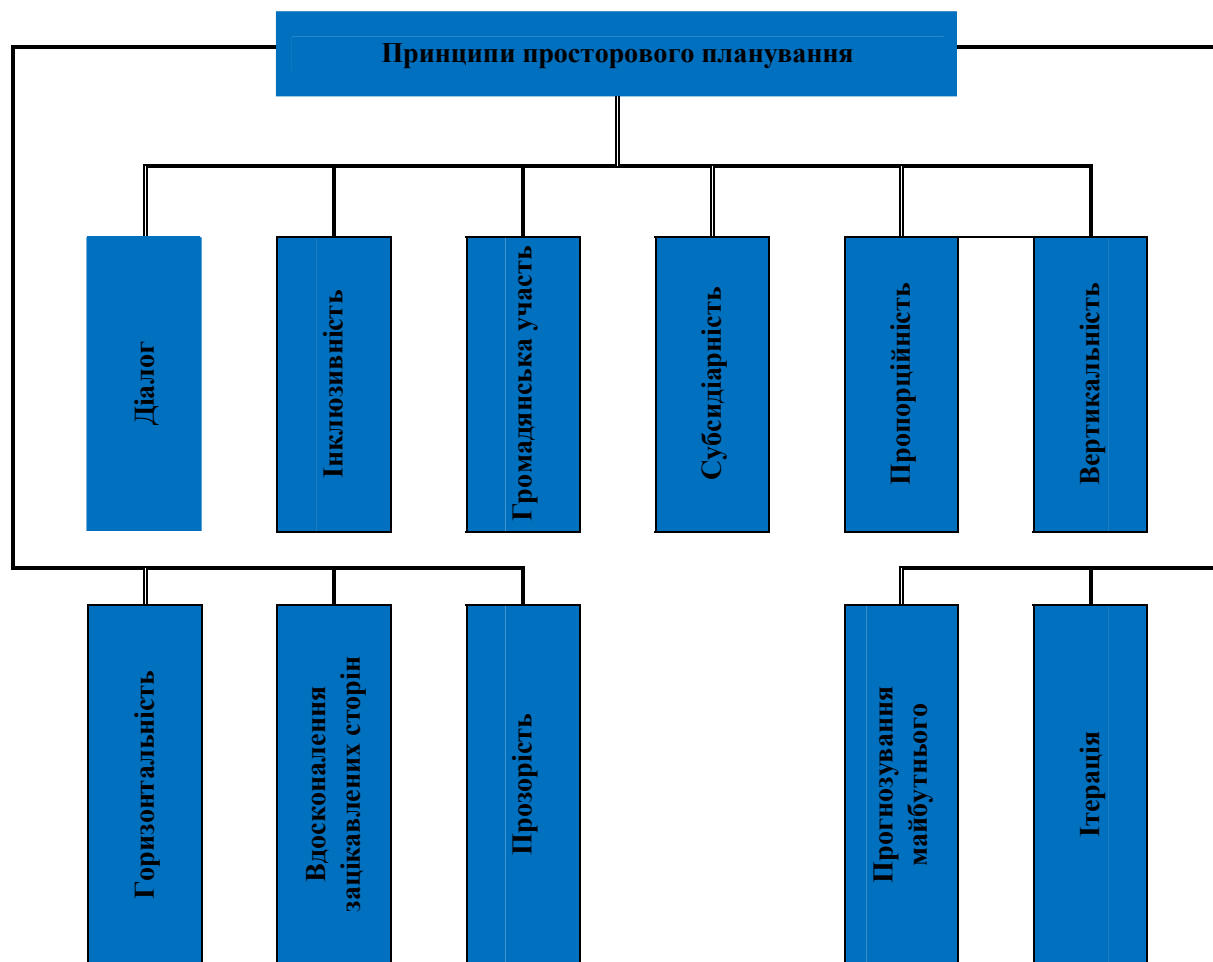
Принципи просторового планування

Діалог

Інклюзивність

Громадянська участь

Субсидіарність

Пропорційність

Вертикальність

Горизонтальність

Вдосконалення зацікавлених сторін

Прозорість

Прогнозування майбутнього

Ітерація